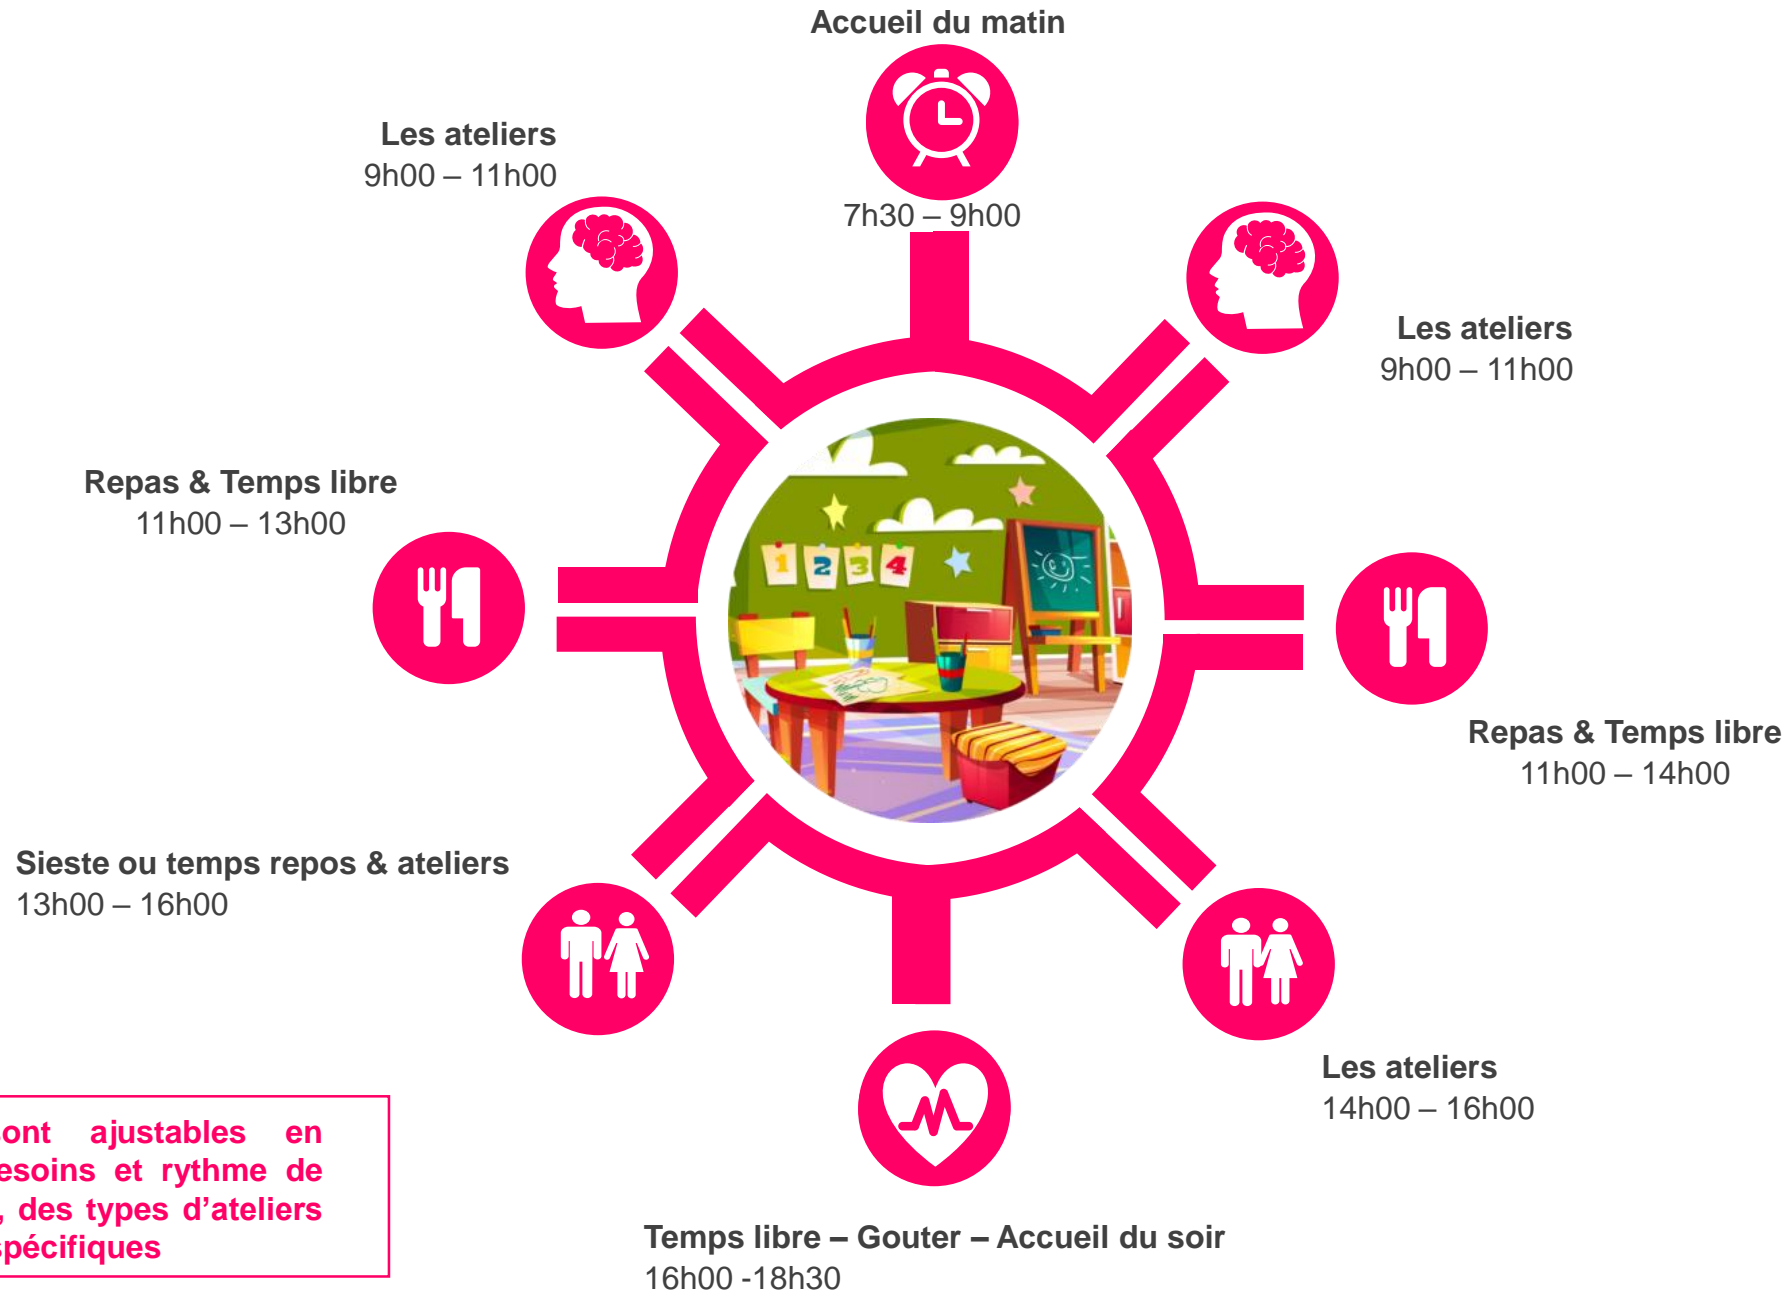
Accueil du matin
7h30 – 9h00

Les ateliers
9h00 – 11h00

Les ateliers
9h00 – 11h00

Repas & Temps libre
11h00 – 13h00

Repas & Temps libre
11h00 – 14h00

Sieste ou temps repos & ateliers
13h00 – 16h00

Les ateliers
14h00 – 16h00

Temps libre – Gouter – Accueil du soir
16h00 -18h30

ont ajustables en esoins et rythme de , des types d'ateliers spécifiques